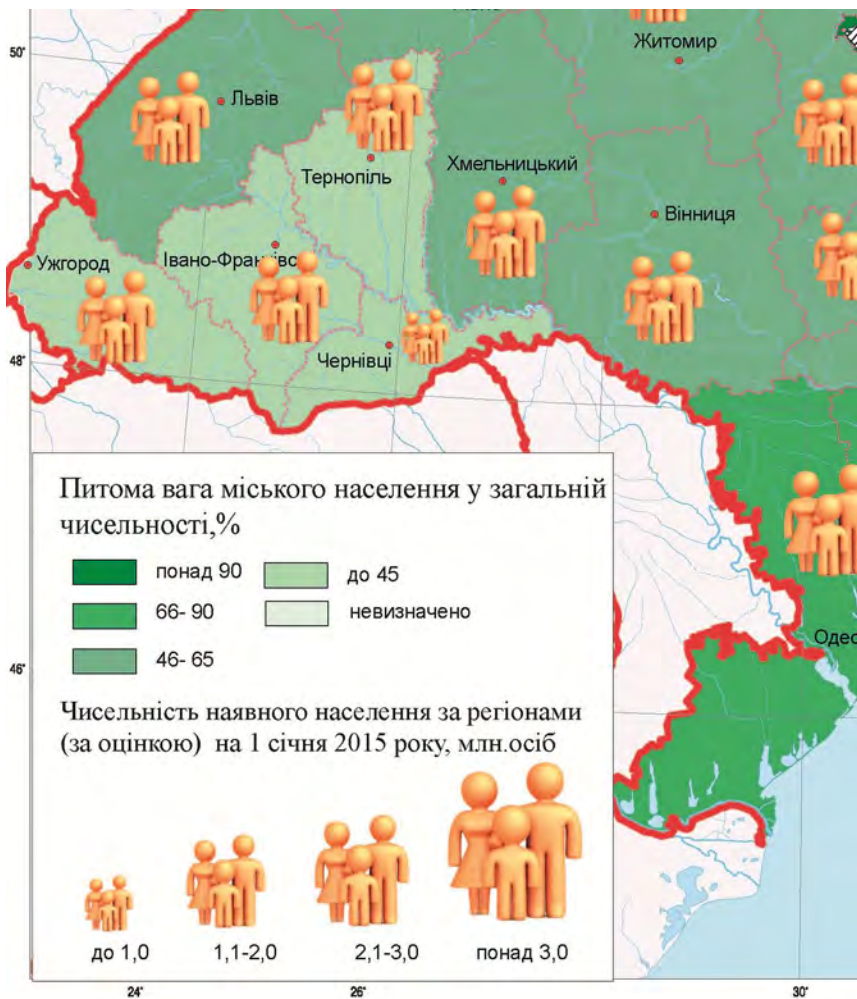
50°

Житомир

Львів

Тернопіль

Хмельницький

Вінниця

Ужгород

Івано-Франківс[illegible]

48°

Чернівці

Питома вага міського населення у загальній чисельності,%

понад 90

до 45

66- 90

невизначено

46- 65

46°

Одес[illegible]

Чисельність наявного населення за регіонами (за оцінкою) на 1 січня 2015 року, млн.осіб

до 1,0

1,1-2,0

2,1-3,0

понад 3,0

24°

26°

30°